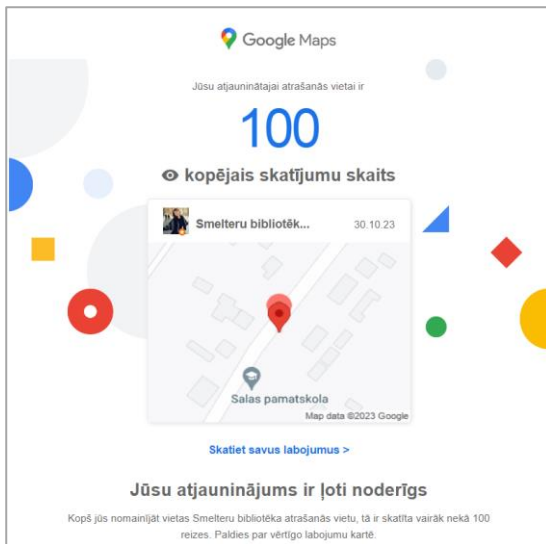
Google Maps

Jūsu atjauninātajai atrašanās vietai ir

100

kopējais skatījumu skaits

Smelteru bibliotēk...
30.10.23

Salas pamatskola

Map data ©2023 Google

Skatiet savus labojumus >

Jūsu atjauninājums ir ļoti noderīgs

Kopš jūs nomainījāt vietas Smelteru bibliotēka atrašanās vietu, tā ir skatīta vairāk nekā 100 reizes. Paldies par vērtīgo labojumu kartē.